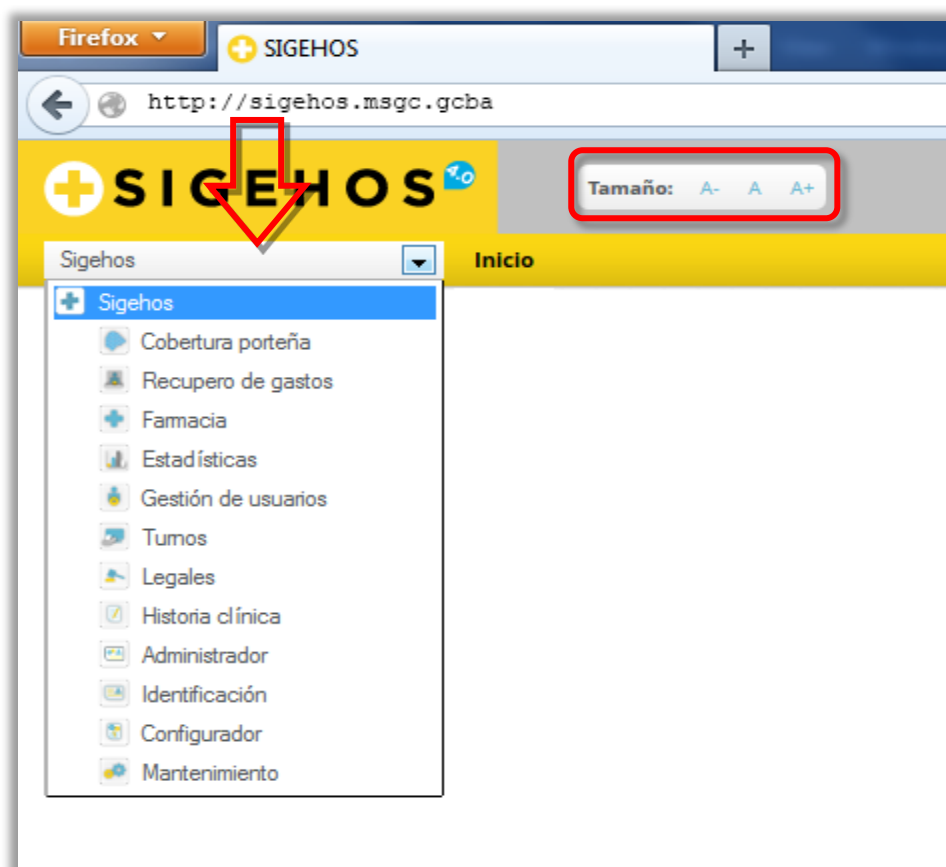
Firefox
SIGEHOS
+
http://sigehos.msgc.gcba
SIGEHOS 4.0
Tamaño: A- A A+
Sigehos
Inicio
Sigehos
Cobertura porteña
Recupero de gastos
Farmacia
Estadísticas
Gestión de usuarios
Turnos
Legales
Historia clínica
Administrador
Identificación
Configurador
Mantenimiento